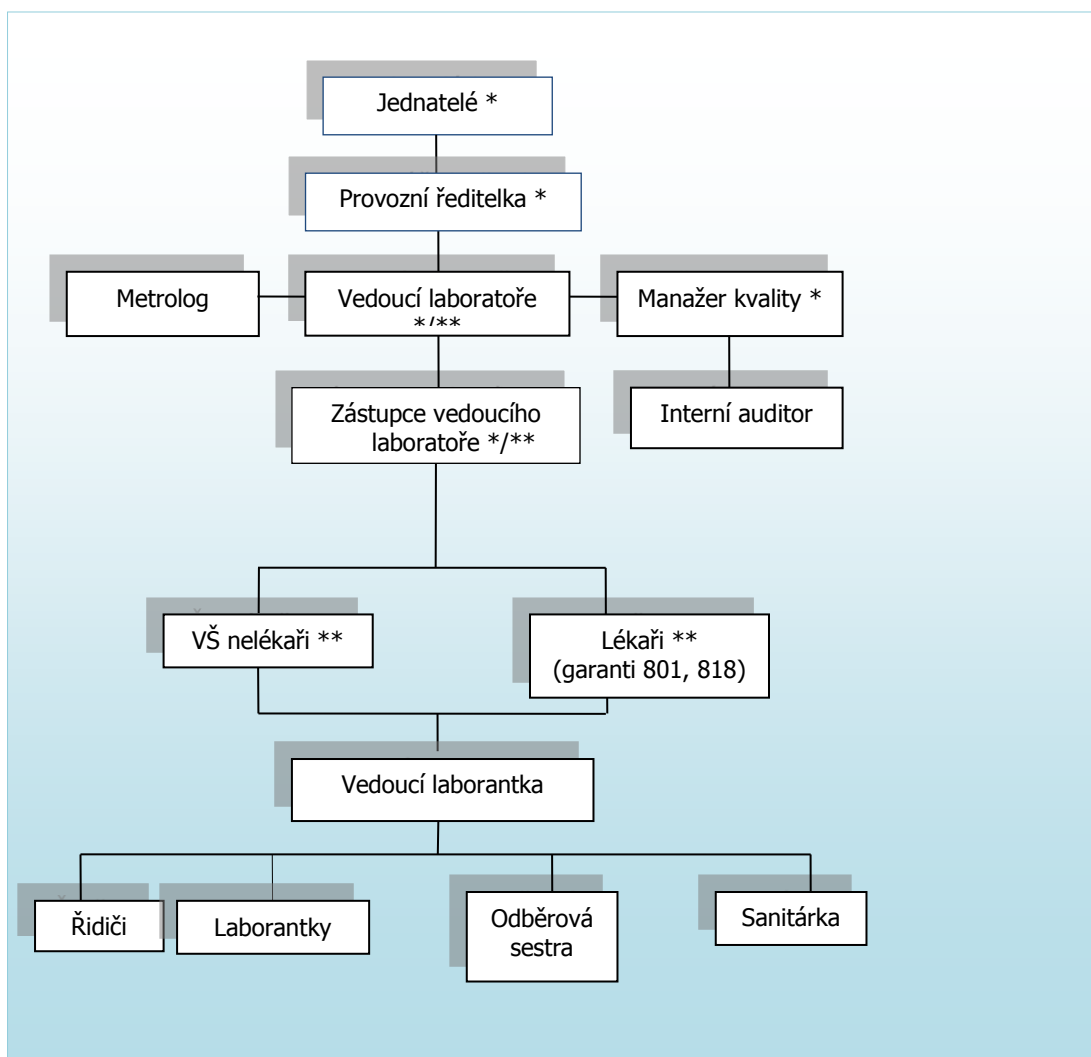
Jednatelé *

Provozní ředitelka *

Metrolog

Vedoucí laboratoře */**

Manažer kvality *

Interní auditor

Zástupce vedoucího laboratoře */**

VŠ nelékaři **

Lékaři ** (garanti 801, 818)

Vedoucí laborantka

Řidiči

Laborantky

Odběrová sestra

Sanitárka